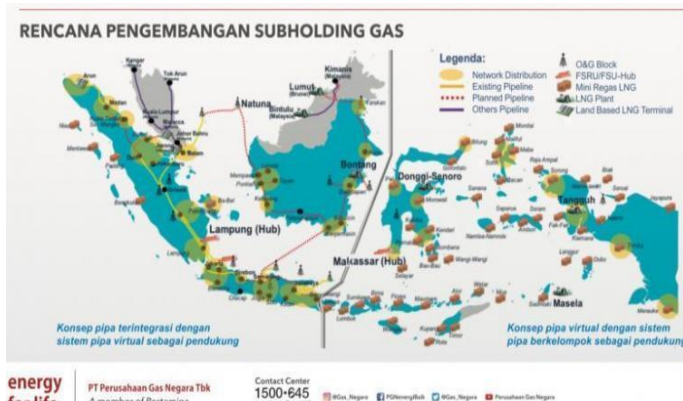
RENCANA PENGEMBANGAN SUBHOLDING GAS

Legenda:
Network Distribution
Existing Pipeline
Planned Pipeline
Others Pipeline
O&G Block
FSRU/FSU-Hub
Mini Regas LNG
LNG Plant
Land Based LNG Terminal

Natuna
Lumut
Kimanis
Bintulu
Bontang
Donggi-Senoro
Tangguh
Lampung (Hub)
Makassar (Hub)
Masela

Konsep pipa terintegrasi dengan sistem pipa virtual sebagai pendukung

Konsep pipa virtual dengan sistem pipa berkelompok sebagai pendukung

energy for life
PT Perusahaan Gas Negara Tbk
A member of Pertamina
Contact Center
1500·645
@Gas_Negara PGNenergiBuik @Gas_Negara Perusahaan Gas Negara